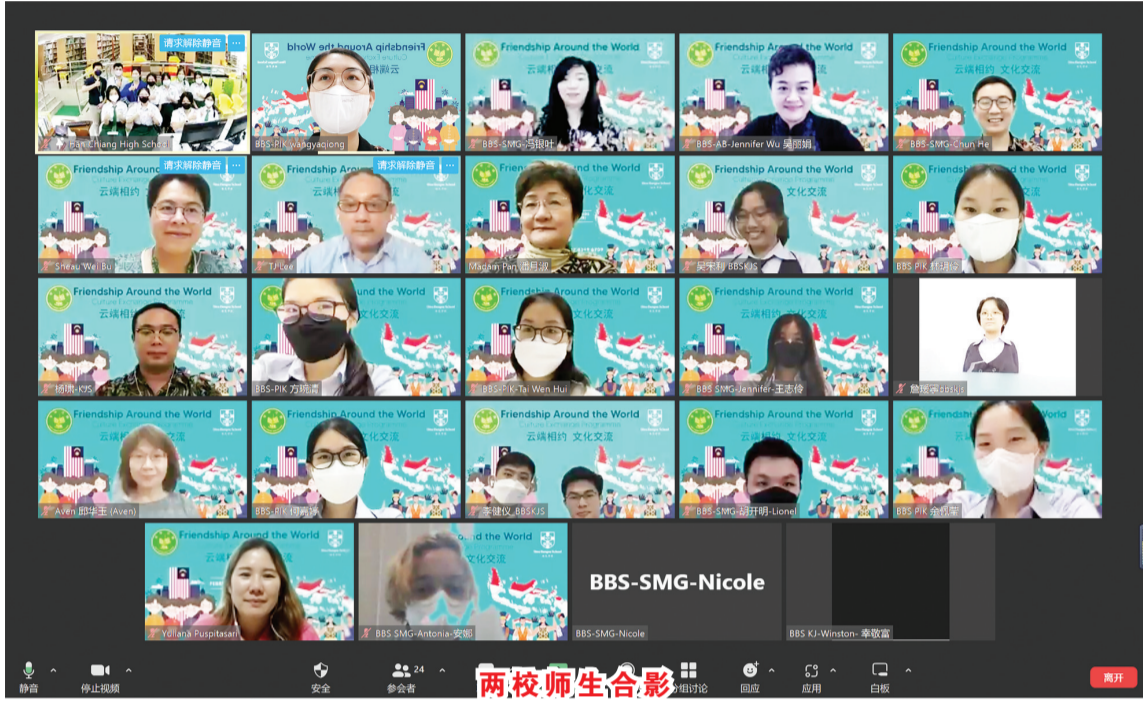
请求解除静音
Pan Chiang High School
Friendship Around the World
云端相约
BBS-PIK wangyaqiong
Friendship Around the World
Culture Exchange Programme
云端相约 文化交流
BBS-SMG-冯银叶
BBS-AB-Jennifer Wu 吴丽娟
BBS-SMG-Chun He
请求解除静音
Sheau Wei Bu
请求解除静音
TJ Lee
Magain Pan 潘月波
吴宇利 BBSKJS
BBS-PIK 舒晓玲
杨琪-KJS
BBS-PIK 方晓清
BBS-PIK-Tai Wen Hui
BBS-SMG-Jennifer-王志伶
詹耀豪
Aven 邱华玉 (Aven)
BBS-PIK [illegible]
黎健仪 BBSKJS
BBS-SMG-胡开明-Lionel
BBS PIK 余凯雯
Yuliana Puspitasari
BBS SMG-Antonia-安娜
BBS-SMG-Nicole
BBS-SMG-Nicole
BBS KJ-Winston- 辛敬富
静音
停止视频
安全
24
参会者
两校师生合影
分组讨论
回应
应用
白板
离开